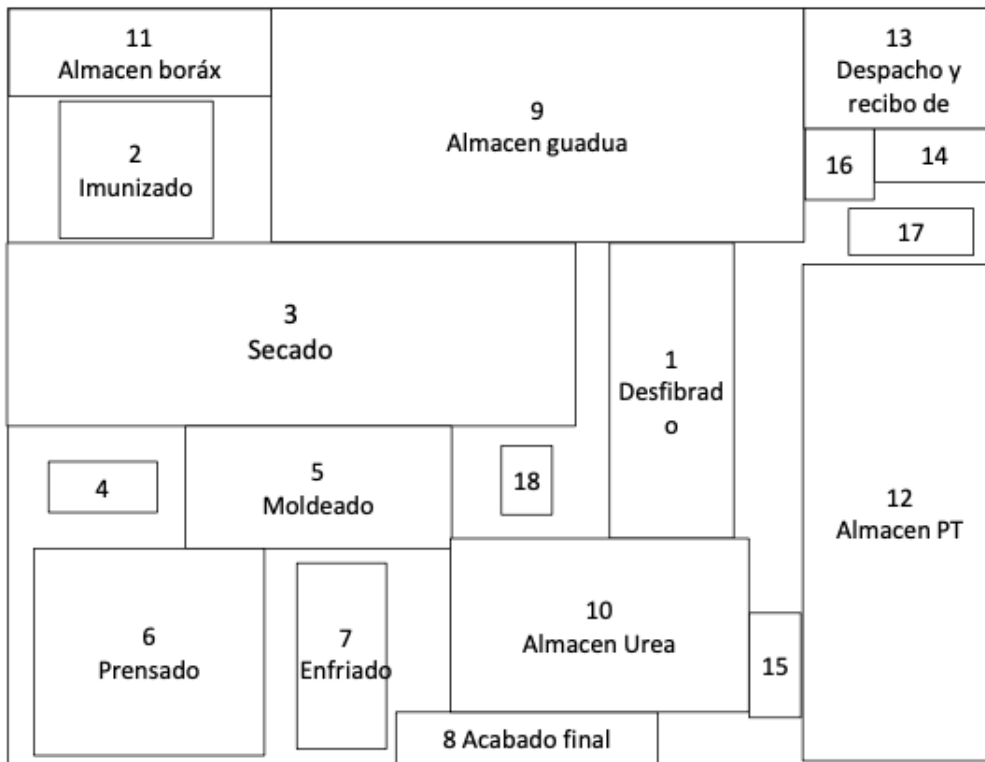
11
Almacen boráx

9
Almacen guadua

13
Despacho y recibo de

2
Imunizado

16

14

17

3
Secado

1
Desfibrad
o

12
Almacen PT

4

5
Moldeado

18

6
Prensado

7
Enfriado

10
Almacen Urea

15

8 Acabado final